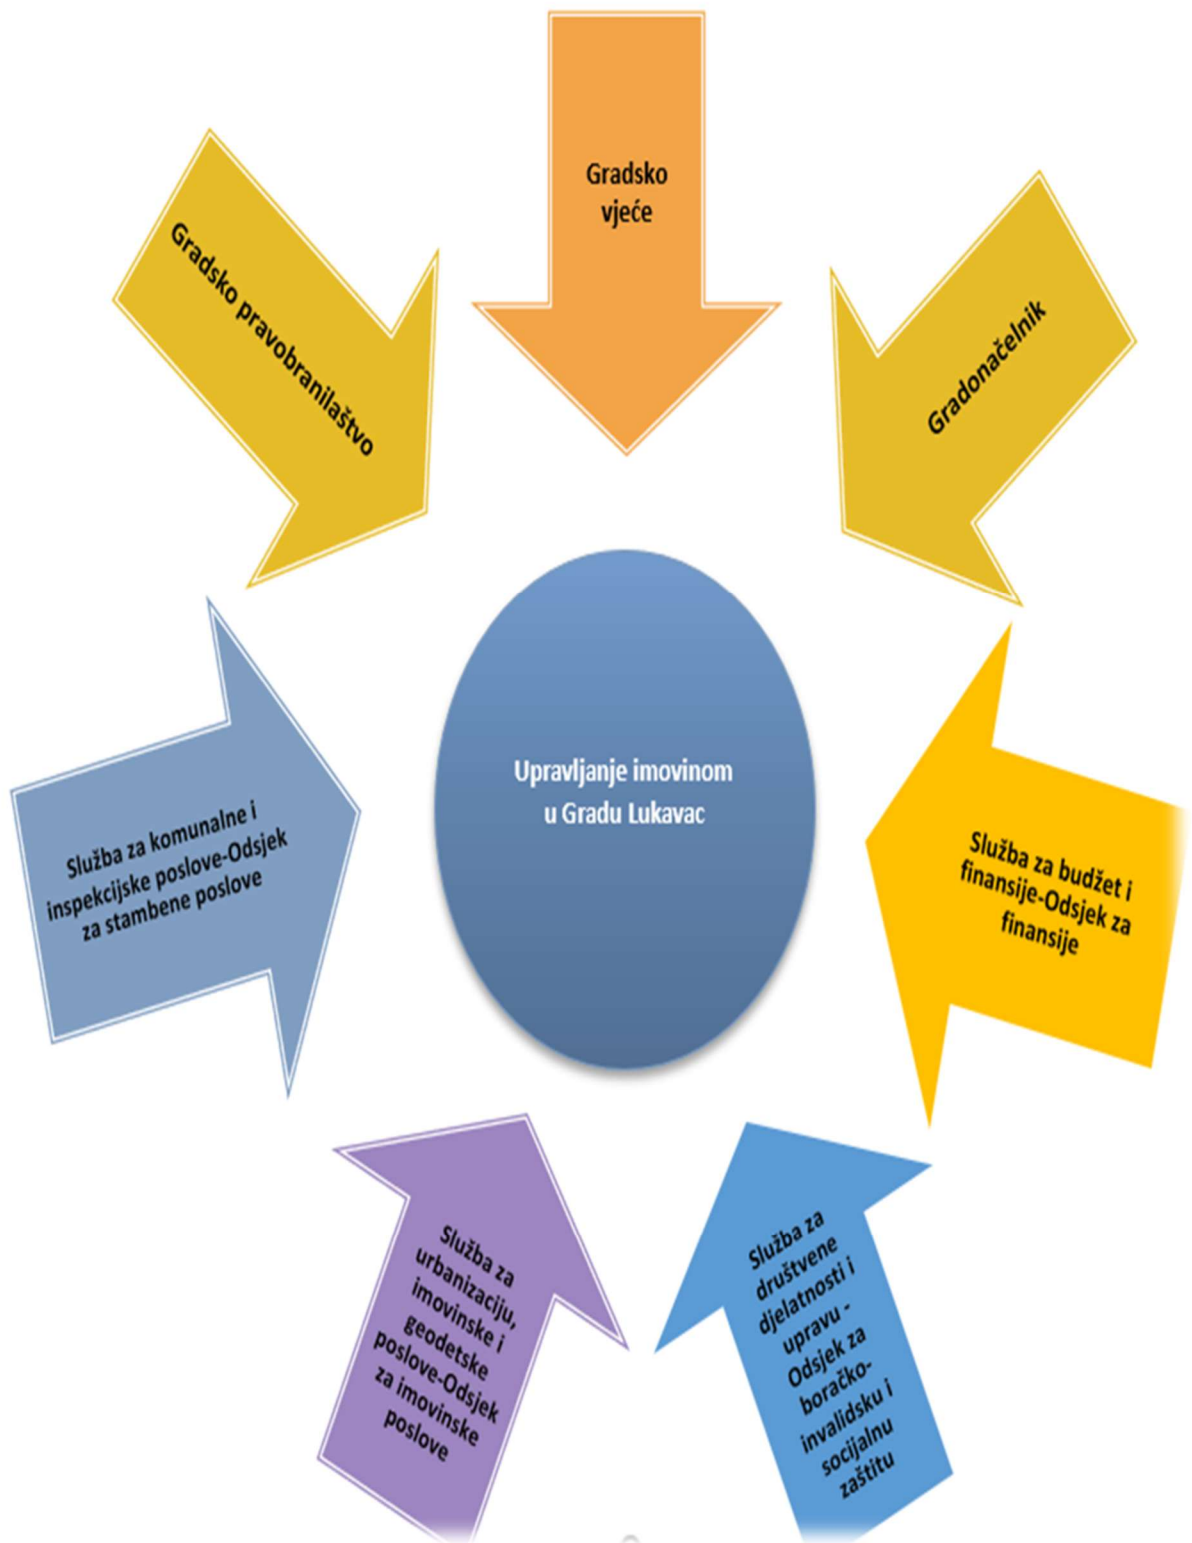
Gradsko vijeće

Gradsko pravobranilaštvo

Gradonačelnik

Upravljanje imovinom u Gradu Lukavac

Služba za komunalne i inspekcijske poslove-Odsjek za stambene poslove

Služba za budžet i finansije-Odsjek za finansije

Služba za urbanizaciju, imovinske i geodetske poslove-Odsjek za imovinske poslove

Služba za društvene djelatnosti i upravu - Odsjek za boračko-invalidsku i socijalnu zaštitu